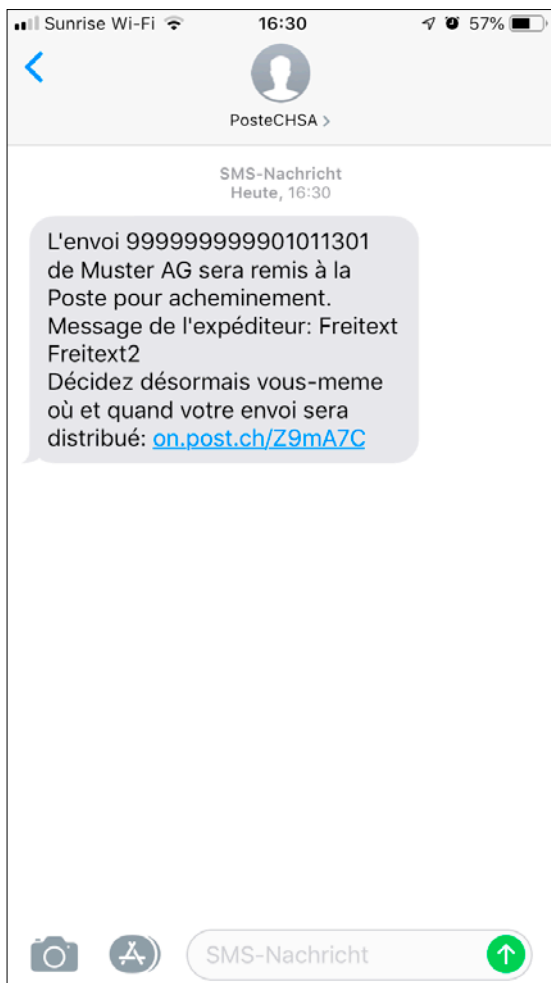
Sunrise Wi-Fi 16:30 57%

PosteCHSA >

SMS-Nachricht
Heute, 16:30

L'envoi 999999999901011301 de Muster AG sera remis à la Poste pour acheminement.
Message de l'expéditeur: Freitext Freitext2
Décidez désormais vous-meme où et quand votre envoi sera distribué: on.post.ch/Z9mA7C

SMS-Nachricht